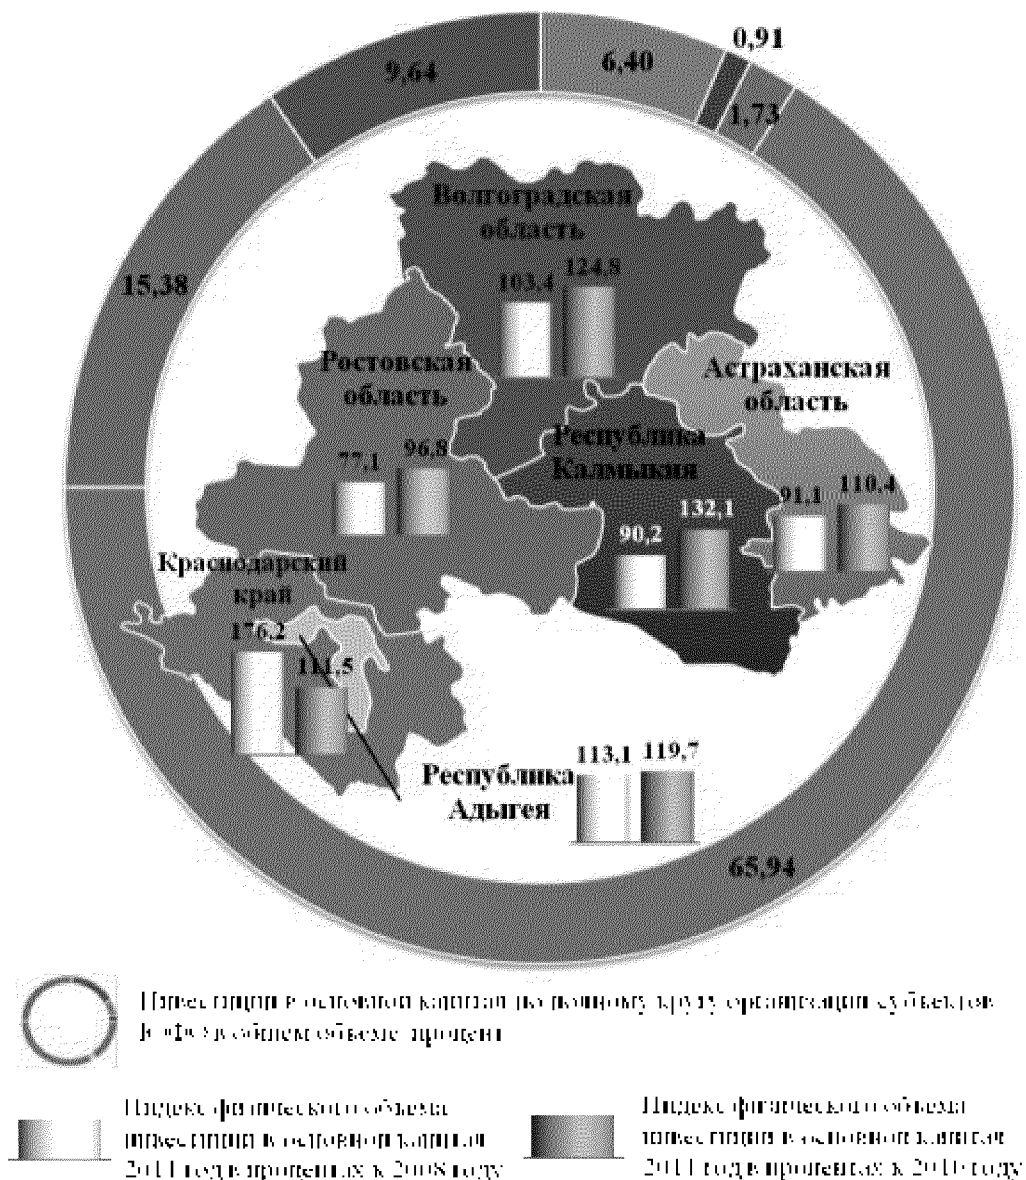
9,64

6,40

0,91

1,73

15,38

Волгоградская область

103,4

124,8

Ростовская область

Астраханская область

Республика Калмыкия

77,1

96,8

90,2

132,1

91,1

110,4

Краснодарский край

176,2

111,5

113,1

119,7

Республика Адыгея

65,94

Инвестиции в основной капитал по полному кругу организаций субъектов ЮФО в общем объеме, процент

Индекс физического объема инвестиций в основной капитал 2011 года в процентах к 2008 году

Индекс физического объема инвестиций в основной капитал 2011 года в процентах к 2010 году